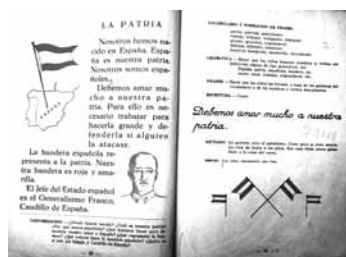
LA PATRIA

Nosotros hemos nacido en España. España es nuestra patria. Nosotros somos españoles.

Debemos amar mucho a nuestra patria. Para ello es necesario trabajar para hacerla grande y defenderla si alguien la atacase.

La bandera española representa a la patria. Nuestra bandera es roja y amarilla.

El Jefe del Estado español es el Generalísimo Franco, Caudillo de España.

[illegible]

— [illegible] —

VOCABULARIO Y FORMACIÓN DE FRASES

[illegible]

GRAMÁTICA. — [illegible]

FRASES. — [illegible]

ESCRITURA. — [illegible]

Debemos amar mucho a nuestra patria.

DICTADO. — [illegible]

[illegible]

— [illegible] —